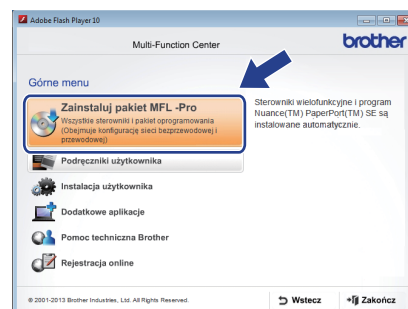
Adobe Flash Player 10

Multi-Function Center

brother

Górne menu

Zainstaluj pakiet MFL -Pro

Wszystkie sterowniki i pakiet oprogramowania (Obejmuje konfigurację sieci bezprzewodowej i przewodowej)

Sterowniki wielofunkcyjne i program Nuance(TM) PaperPort(TM) SE są instalowane automatycznie.

Podręczniki użytkownika

Instalacja użytkownika

Dodatkowe aplikacje

Pomoc techniczna Brother

Rejestracja online

© 2001-2013 Brother Industries, Ltd. All Rights Reserved.

Wstecz

Zakończ